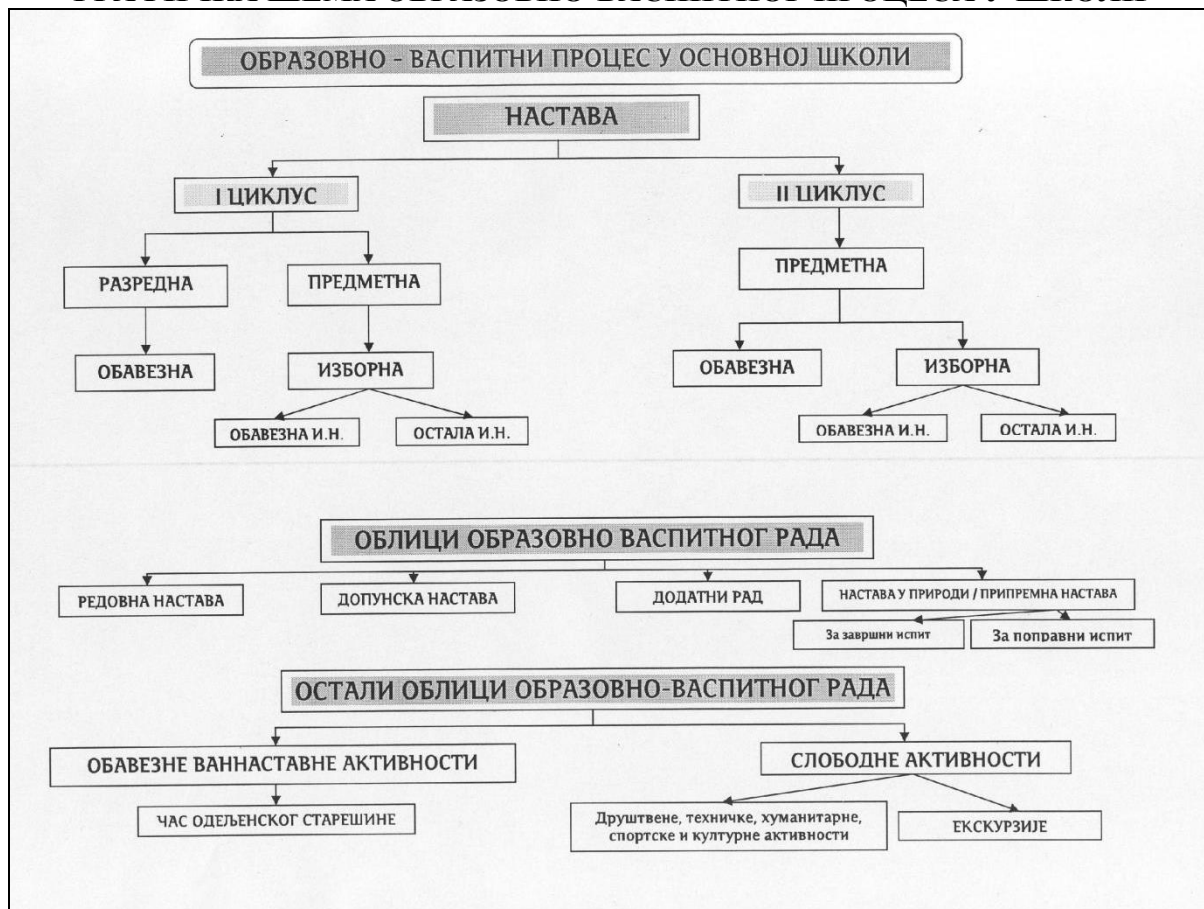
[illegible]

ОБРАЗОВНО - ВАСПИТНИ ПРОЦЕС У ОСНОВНОЈ ШКОЛИ

НАСТАВА

I ЦИКЛУС

II ЦИКЛУС

РАЗРЕДНА

ПРЕДМЕТНА

ПРЕДМЕТНА

ОБАВЕЗНА

ИЗБОРНА

ОБАВЕЗНА

ИЗБОРНА

ОБАВЕЗНА И.Н.

ОСТАЛА И.Н.

ОБАВЕЗНА И.Н.

ОСТАЛА И.Н.

ОБЛИЦИ ОБРАЗОВНО ВАСПИТНОГ РАДА

РЕДОВНА НАСТАВА

ДОПУНСКА НАСТАВА

ДОДАТНИ РАД

НАСТАВА У ПРИРОДИ / ПРИПРЕМНА НАСТАВА

За завршни испит

За поправни испит

ОСТАЛИ ОБЛИЦИ ОБРАЗОВНО-ВАСПИТНОГ РАДА

ОБАВЕЗНЕ ВАННАСТАВНЕ АКТИВНОСТИ

СЛОБОДНЕ АКТИВНОСТИ

ЧАС ОДЕЉЕНСКОГ СТАРЕШИНЕ

Друштвене, техничке, хуманитарне, спортске и културне активности

ЕКСКУРЗИЈЕ